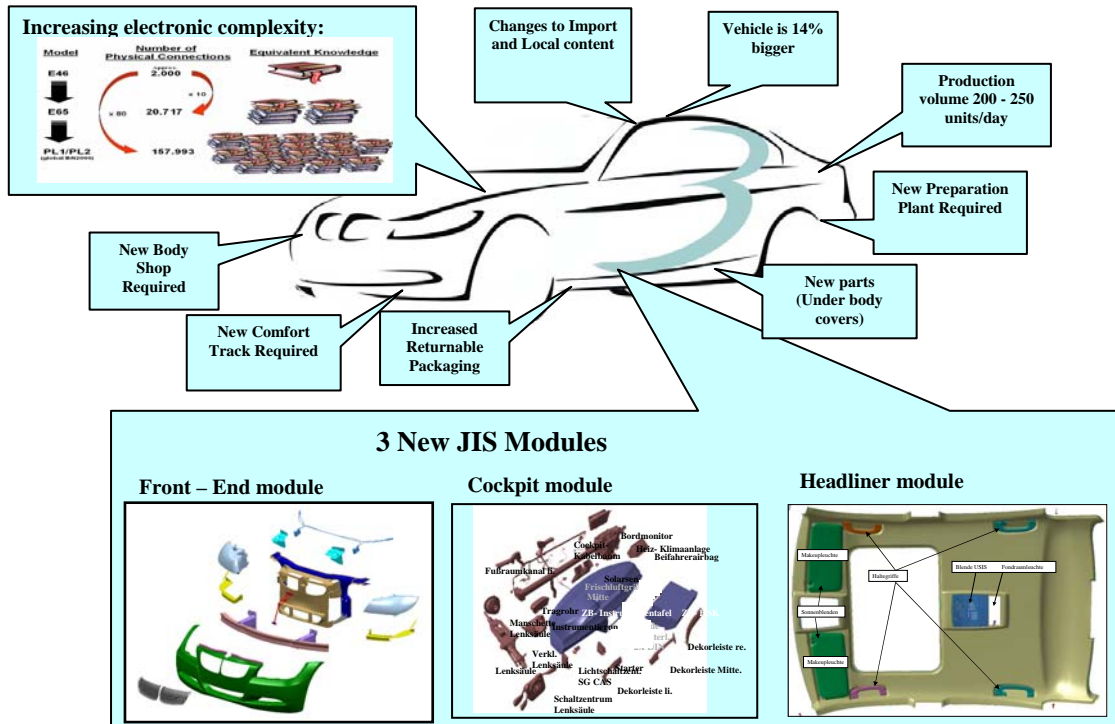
Increasing electronic complexity:

| Model | Number of Physical Connections | Equivalent Knowledge |
|---|---|---|
| E46 | appro 2.000 | |
| E65 | 20.717 | |
| PL1/PL2 (global BR2000) | 157.993 | |

x 80

x 10

Changes to Import and Local content

Vehicle is 14% bigger

Production volume 200 - 250 units/day

New Preparation Plant Required

New Body Shop Required

New parts (Under body covers)

New Comfort Track Required

Increased Returnable Packaging

3 New JIS Modules

Front – End module

Cockpit module

Bordmonitor

Cockpit-Kabelbaum

Heiz- Klimaanlage

Beifahrerairbag

Fußraumkanal li.

Solarsensor

Frischluftgrill Mitte

Tragrohr

ZB- Instrumententafel

Manschette Lenksäule

Instrumentkombi

Dekorleiste re.

Verkl. Lenksäule

Lenksäule

Lichtschalterzentrum

Starter

SG CAS

Dekorleiste Mitte.

Schaltzentrum Lenksäule

Dekorleiste li.

Headliner module

Makeupleuchte

Haltegriffe

Blende USIS

Fondraumleuchte

Sonnenblenden

Makeupleuchte